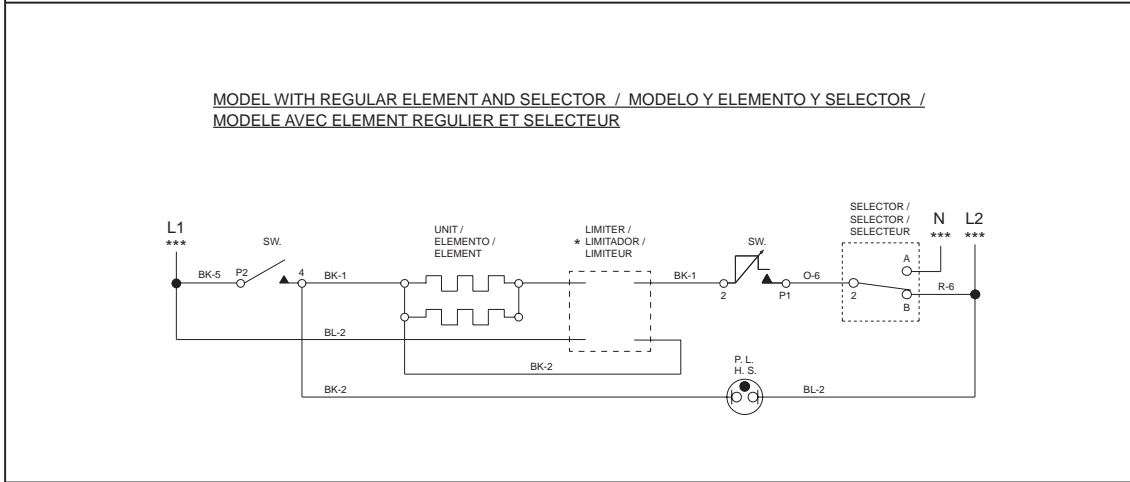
MODEL WITH REGULAR ELEMENT AND SELECTOR / MODELO Y ELEMENTO Y SELECTOR / MODELE AVEC ELEMENT REGULIER ET SELECTEUR

L1
***

SW.

BK-5
P2
4
BK-1

UNIT /
ELEMENTO /
ELEMENT

* LIMITER /
LIMITADOR /
LIMITEUR

BK-1

SW.

2
P1
O-6

SELECTOR /
SELECTOR /
SELECTEUR

A
2
B

N
***

L2
***

R-6

BL-2

BK-2

P. L.
H. S.

BK-2

BL-2